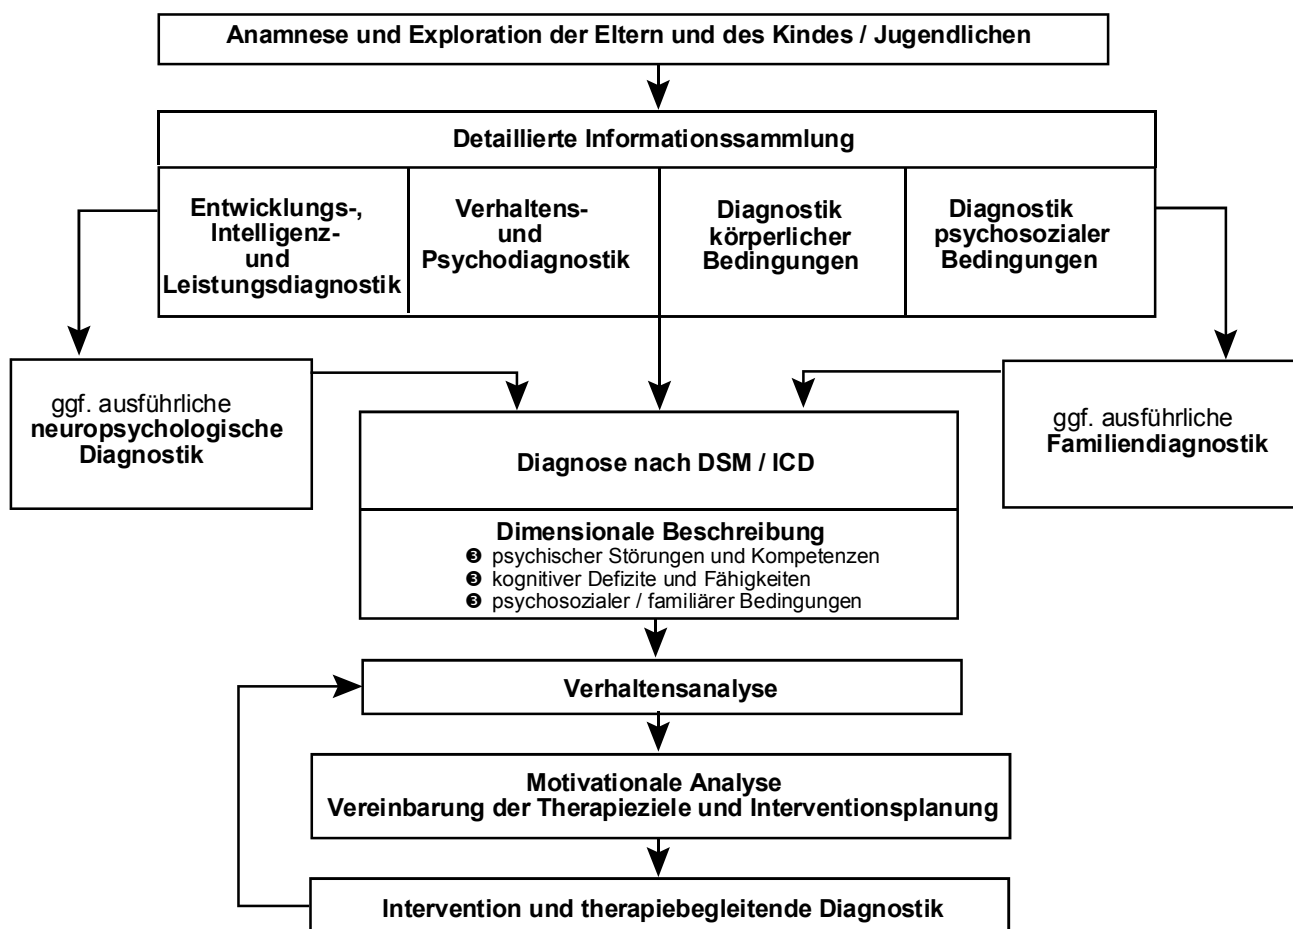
Anamnese und Exploration der Eltern und des Kindes / Jugendlichen

Detaillierte Informationssammlung

Entwicklungs-, Intelligenz- und Leistungsdiagnostik

Verhaltens- und Psychodiagnostik

Diagnostik körperlicher Bedingungen

Diagnostik psychosozialer Bedingungen

ggf. ausführliche neuropsychologische Diagnostik

Diagnose nach DSM / ICD

ggf. ausführliche Familiendiagnostik

Dimensionale Beschreibung
❸ psychischer Störungen und Kompetenzen
❸ kognitiver Defizite und Fähigkeiten
❸ psychosozialer / familiärer Bedingungen

Verhaltensanalyse

Motivationale Analyse
Vereinbarung der Therapieziele und Interventionsplanung

Intervention und therapiebegleitende Diagnostik